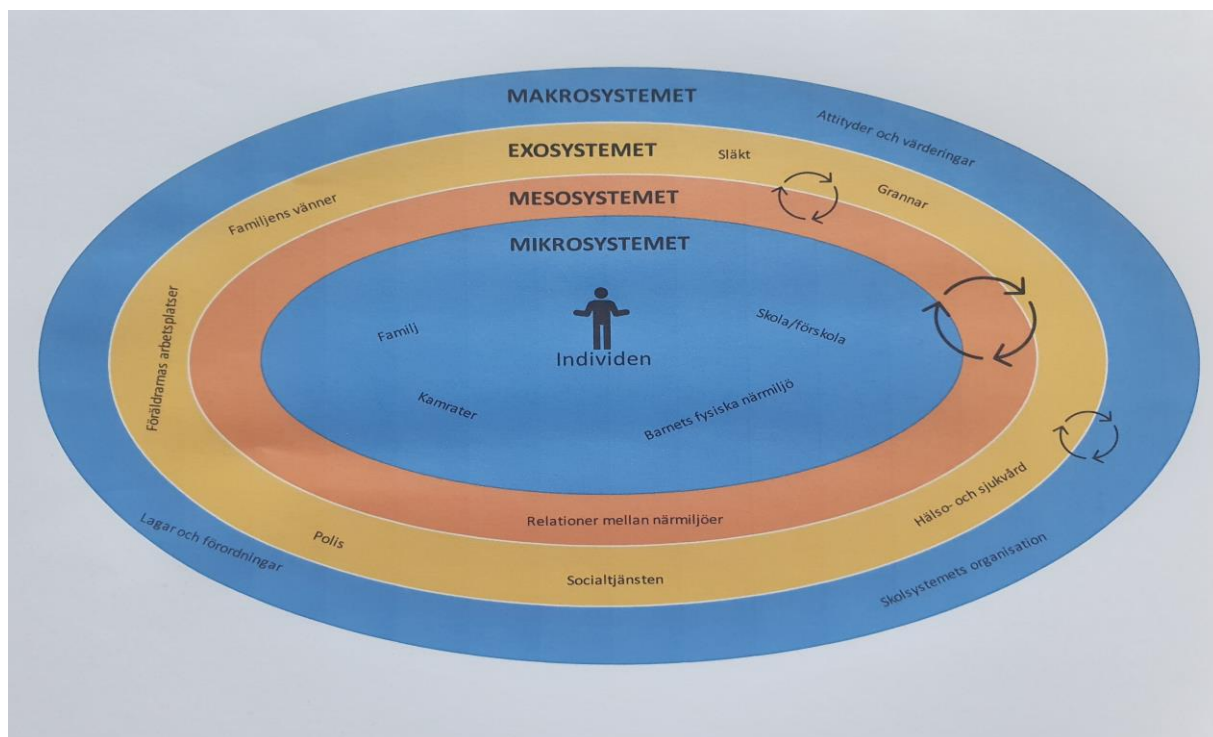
MAKROSYSTEMET

Attityder och värderingar

EXOSYSTEMET

Släkt

Grannar

MESOSYSTEMET

Familjens vänner

MIKROSYSTEMET

Föräldramas arbetsplatser

Familj

Individen

Skola/förskola

Kamrater

Barnets fysiska närmiljö

Relationer mellan närmiljöer

Hälso- och sjukvård

Lagar och förordningar

Polis

Socialtjänsten

Skolsystemets organisation